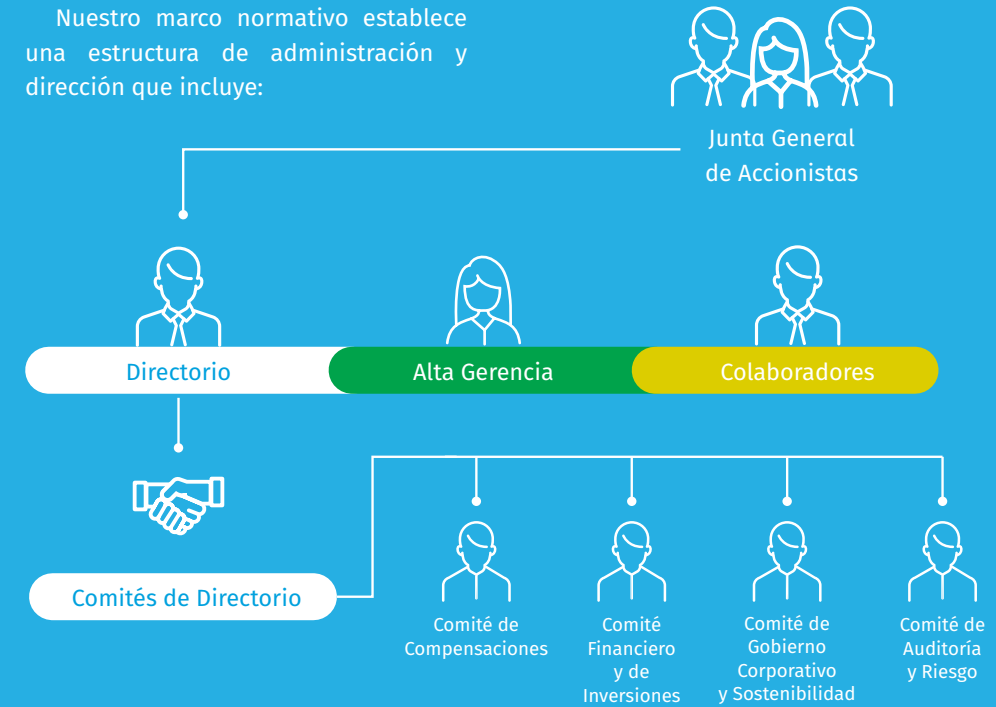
Nuestro marco normativo establece una estructura de administración y dirección que incluye:

Junta General de Accionistas

Directorio

Alta Gerencia

Colaboradores

Comités de Directorio

Comité de Compensaciones

Comité Financiero y de Inversiones

Comité de Gobierno Corporativo y Sostenibilidad

Comité de Auditoría y Riesgo